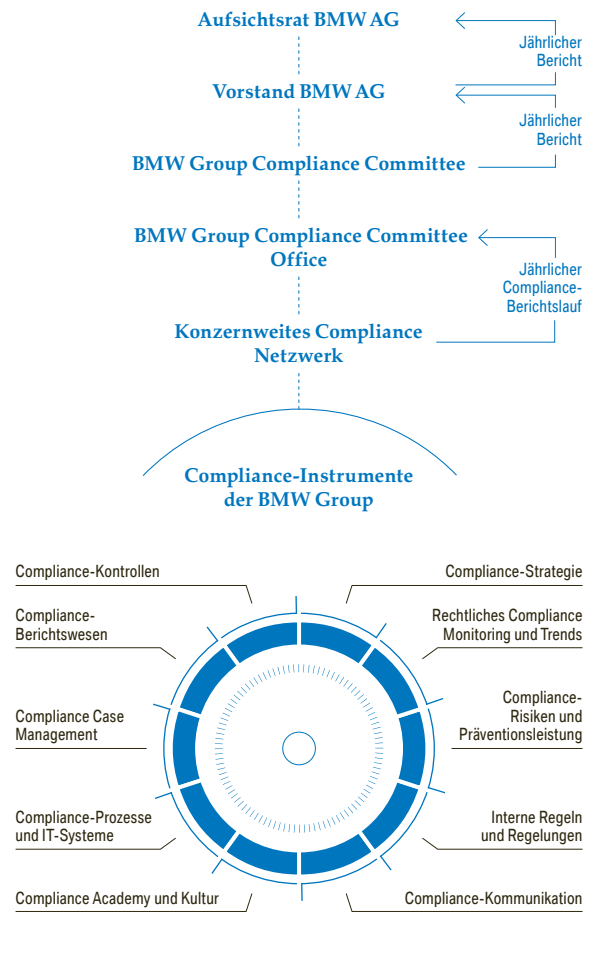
Aufsichtsrat BMW AG

Jährlicher Bericht

Vorstand BMW AG

Jährlicher Bericht

BMW Group Compliance Committee

BMW Group Compliance Committee Office

Jährlicher Compliance-Berichtslauf

Konzernweites Compliance Netzwerk

Compliance-Instrumente der BMW Group

Compliance-Kontrollen

Compliance-Strategie

Compliance-Berichtswesen

Rechtliches Compliance Monitoring und Trends

Compliance Case Management

Compliance-Risiken und Präventionsleistung

Compliance-Prozesse und IT-Systeme

Interne Regeln und Regelungen

Compliance Academy und Kultur

Compliance-Kommunikation